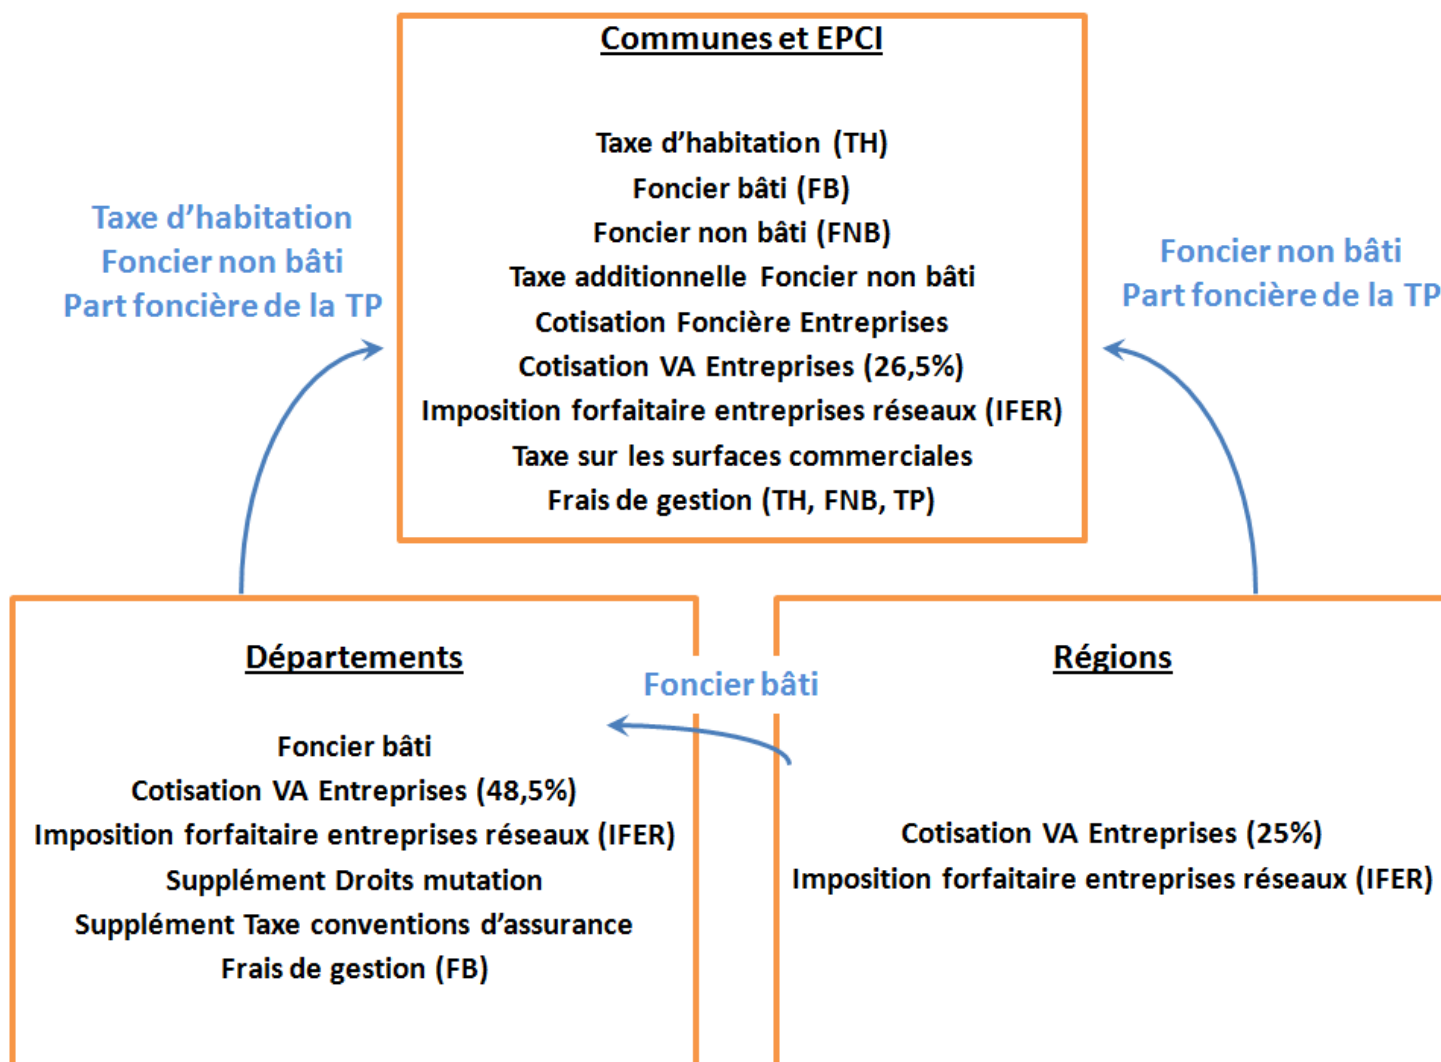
Communes et EPCI

Taxe d'habitation (TH)
Foncier bâti (FB)
Foncier non bâti (FNB)
Taxe additionnelle Foncier non bâti
Cotisation Foncière Entreprises
Cotisation VA Entreprises (26,5%)
Imposition forfaitaire entreprises réseaux (IFER)
Taxe sur les surfaces commerciales
Frais de gestion (TH, FNB, TP)

Taxe d'habitation
Foncier non bâti
Part foncière de la TP

Foncier non bâti
Part foncière de la TP

Départements

Foncier bâti
Cotisation VA Entreprises (48,5%)
Imposition forfaitaire entreprises réseaux (IFER)
Supplément Droits mutation
Supplément Taxe conventions d'assurance
Frais de gestion (FB)

Foncier bâti

Régions

Cotisation VA Entreprises (25%)
Imposition forfaitaire entreprises réseaux (IFER)